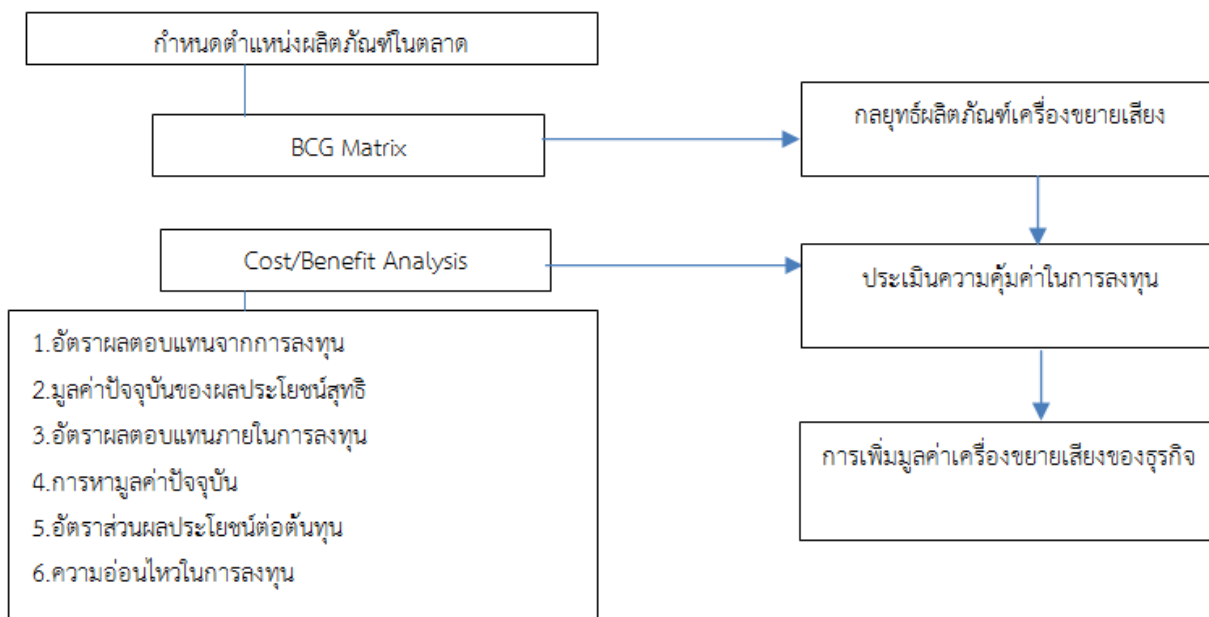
กำหนดตำแหน่งผลิตภัณฑ์ในตลาด

BCG Matrix

กลยุทธ์ผลิตภัณฑ์เครื่องขยายเสียง

Cost/Benefit Analysis

ประเมินความคุ้มค่าในการลงทุน

1.อัตราผลตอบแทนจากการลงทุน
2.มูลค่าปัจจุบันของผลประโยชน์สุทธิ
3.อัตราผลตอบแทนภายในการลงทุน
4.การหามูลค่าปัจจุบัน
5.อัตราส่วนผลประโยชน์ต่อต้นทุน
6.ความอ่อนไหวในการลงทุน

การเพิ่มมูลค่าเครื่องขยายเสียงของธุรกิจ